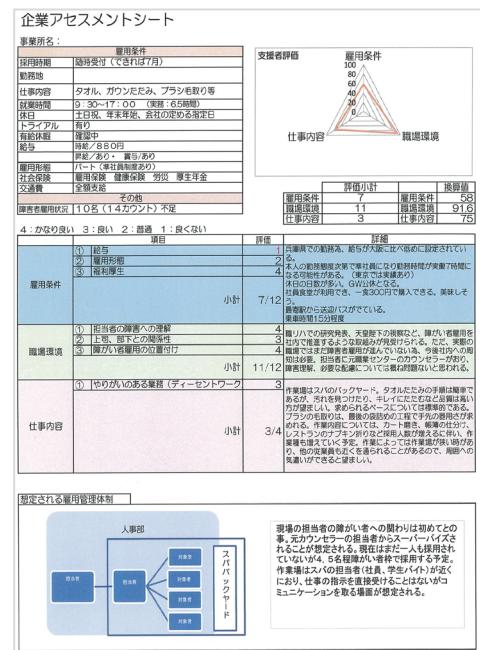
企業アセスメントシート

事業所名：

| 雇用条件 | |
|---|---|
| 採用時期 | 随時受付（できれば7月） |
| 勤務地 | |
| 仕事内容 | タオル、ガウンたたみ、ブラシ毛取り等 |
| 就業時間 | 9：30～17：00　（実務：6.5時間） |
| 休日 | 土日祝、年末年始、会社の定める指定日 |
| トライアル | 有り |
| 有給休暇 | 確認中 |
| 給与 | 時給／880円 |
| | 昇給／あり・　賞与／あり |
| 雇用形態 | パート（準社員制度あり） |
| 社会保険 | 雇用保険　健康保険　労災　厚生年金 |
| 交通費 | 全額支給 |
| その他 | |
| 障害者雇用状況 | 10名（14カウント）不足 |

支援者評価

雇用条件
100
80
60
40
20
0
仕事内容
職場環境

| | 評価小計 | | 換算値 |
|---|---|---|---|
| 雇用条件 | 7 | 雇用条件 | 58 |
| 職場環境 | 11 | 職場環境 | 91.6 |
| 仕事内容 | 3 | 仕事内容 | 75 |

4：かなり良い　3：良い　2：普通　1：良くない

| | 項目 | 評価 | 詳細 |
|---|---|---|---|
| 雇用条件 | ① 給与 | 1 | 兵庫県での勤務為、給与が大阪に比べ低めに設定されている。 |
| | ② 雇用形態 | 2 | 本人の勤務態度次第で準社員になり勤務時間が実働7時間になる可能性がある。（東京では実績あり） |
| | ③ 福利厚生 | 4 | 休日の日数が多い。GWは休となる。社員食堂が利用でき、一食300円で購入できる。美味しそう。最寄駅から送迎バスがでている。乗車時間15分程度 |
| | 小計 | 7/12 | |
| 職場環境 | ① 担当者の障害への理解 | 4 | 職リハでの研究発表、天覚聾下の視察など、障がい者雇用を社内で推進するする姿勢が見受けられる。ただ、実際の職場ではまだ障害者雇用が進んでいない為、今後社内への周知は必要。担当者で職業センターのカウンセラーが有り、障害理解、必要な配慮については概ね問題ないと思われる。 |
| | ② 上司、部下との関係性 | 3 | |
| | ③ 障がい者雇用の位置付け | 4 | |
| | 小計 | 11/12 | |
| 仕事内容 | ① やりがいのある業務（ディーセントワーク） | 3 | 作業場はスパのバックヤード。タオルたたみの手順は簡単であるが、汚れを見つけたり、キレイにたたむなど品質は高い方が望ましい。求められるペースについては標準的である。ブラシの毛取りは、最後の仕上げの部分で手先の器用さが求められる。作業内容については、カート積み、帳簿の仕分、レストランのナプキン折りなど採用人数が増えるに伴い、作業種も増えていく予定。作業によって仕作業場が狭い時があり、他の従業員も近くを通られることがあるので、周囲への気遣いができることが望ましい。 |
| | 小計 | 3/4 | |

想定される雇用管理体制

人事部
担当者
担当者
対象者
対象者
対象者
対象者
スパバックヤード

現場の担当者の障がい者への関わりは初めてとの事。元カウンセラーの担当者からスーパーバイズされることが想定される。現在はまだ一人も採用されていないが4、5名程度がい者枠で採用する予定。作業場はスパの担当者（社員、学生バイト）が近くにおり、仕事の指示を直接受けることはないがコミュニケーションを取る場面が想定される。